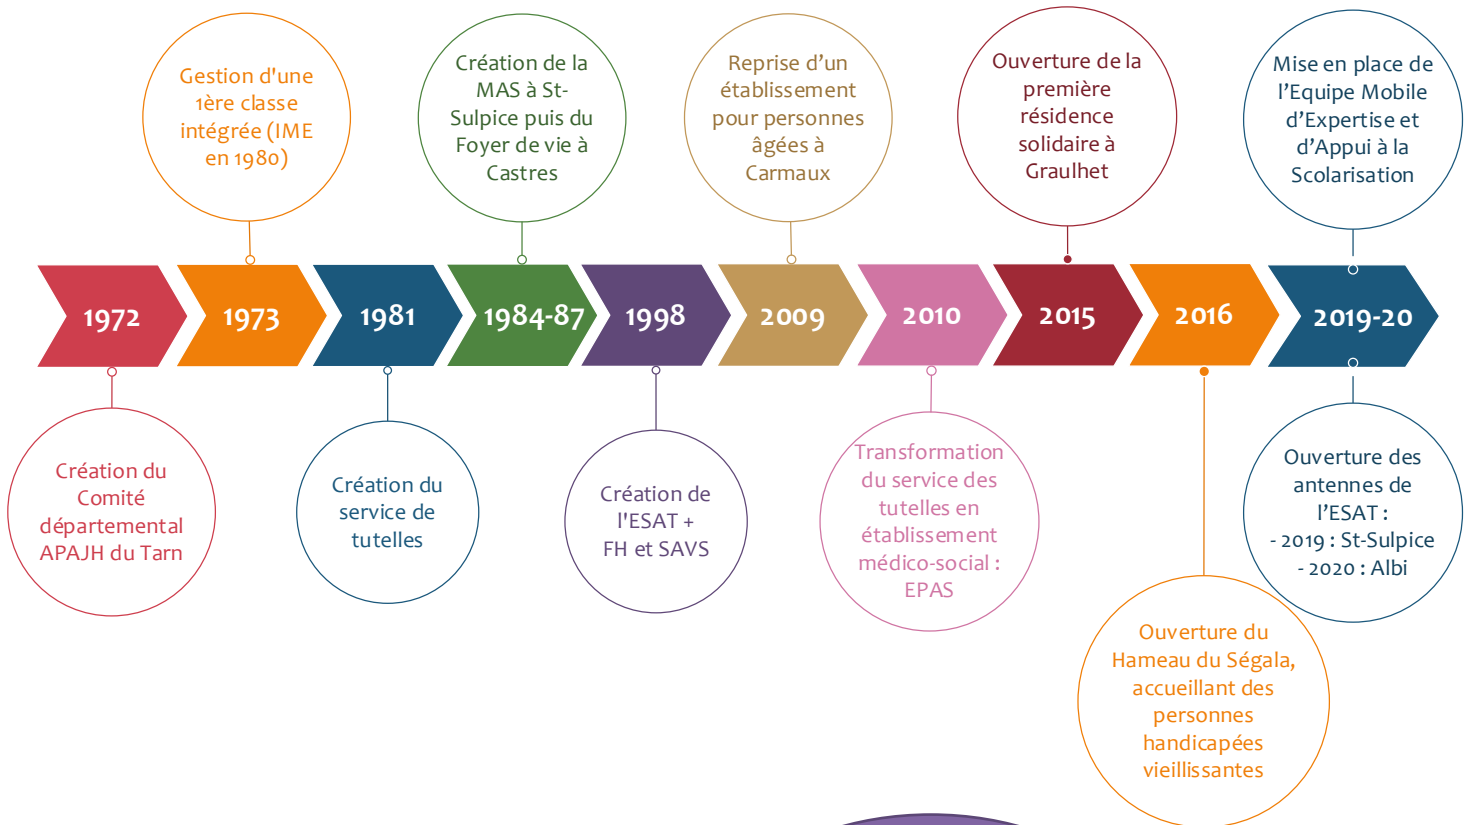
1972

Création du Comité départemental APAJH du Tarn

1973

Gestion d'une 1ère classe intégrée (IME en 1980)

1981

Création du service de tutelles

1984-87

Création de la MAS à St-Sulpice puis du Foyer de vie à Castres

1998

Création de l'ESAT + FH et SAVS

2009

Reprise d'un établissement pour personnes âgées à Carmaux

2010

Transformation du service des tutelles en établissement médico-social : EPAS

2015

Ouverture de la première résidence solidaire à Graulhet

2016

Ouverture du Hameau du Ségala, accueillant des personnes handicapées vieillissantes

2019-20

Mise en place de l'Equipe Mobile d'Expertise et d'Appui à la Scolarisation

Ouverture des antennes de l'ESAT :
- 2019 : St-Sulpice
- 2020 : Albi